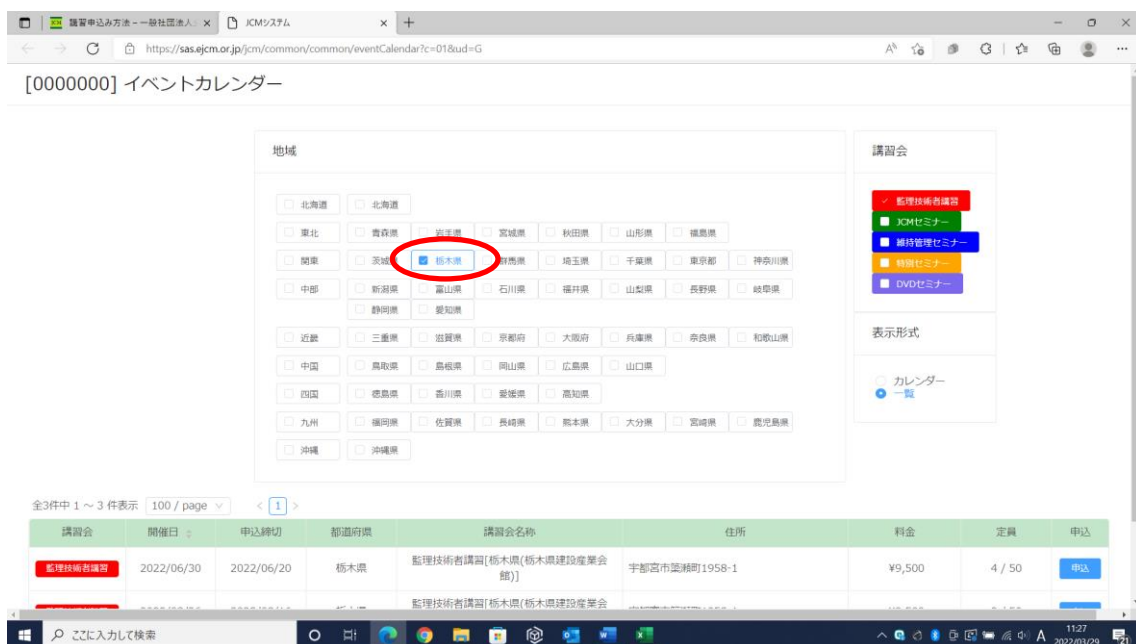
講習申込み方法 – 一般社団法人 ×　JCMシステム ×　+

https://sas.ejcm.or.jp/jcm/common/common/eventCalendar?c=01&ud=G

[0000000] イベントカレンダー

地域

北海道　北海道
東北　青森県　岩手県　宮城県　秋田県　山形県　福島県
関東　茨城県　栃木県　群馬県　埼玉県　千葉県　東京都　神奈川県
中部　新潟県　富山県　石川県　福井県　山梨県　長野県　岐阜県　静岡県　愛知県
近畿　三重県　滋賀県　京都府　大阪府　兵庫県　奈良県　和歌山県
中国　鳥取県　島根県　岡山県　広島県　山口県
四国　徳島県　香川県　愛媛県　高知県
九州　福岡県　佐賀県　長崎県　熊本県　大分県　宮崎県　鹿児島県
沖縄　沖縄県

講習会

監理技術者講習
JCMセミナー
維持管理セミナー
特別セミナー
DVDセミナー

表示形式

カレンダー
一覧

全3件中 1 ～ 3 件表示　100 / page　< 1 >

| 講習会 | 開催日 | 申込締切 | 都道府県 | 講習会名称 | 住所 | 料金 | 定員 | 申込 |
|---|---|---|---|---|---|---|---|---|
| 監理技術者講習 | 2022/06/30 | 2022/06/20 | 栃木県 | 監理技術者講習[栃木県(栃木県建設産業会館)] | 宇都宮市築瀬町1958-1 | ¥9,500 | 4 / 50 | 申込 |
| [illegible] | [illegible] | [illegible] | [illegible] | 監理技術者講習[栃木県(栃木県建設産業会 | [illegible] | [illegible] | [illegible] | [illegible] |

ここに入力して検索

11:27
2022/03/29